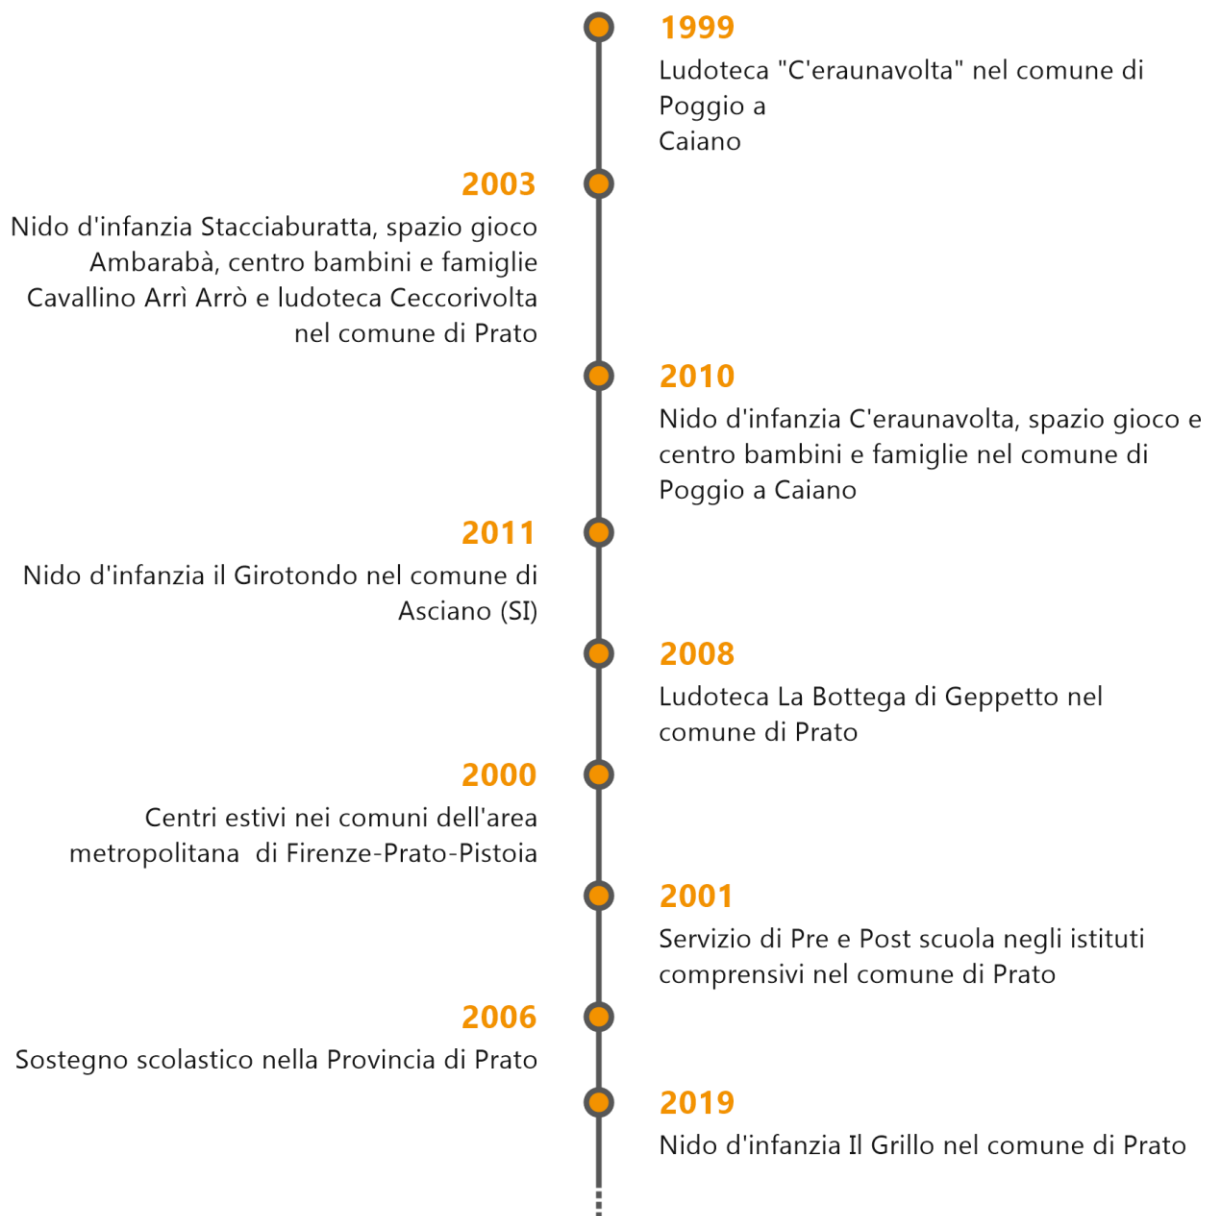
1999
Ludoteca "C'eraunavolta" nel comune di Poggio a Caiano

2003
Nido d'infanzia Stacciaburatta, spazio gioco Ambarabà, centro bambini e famiglie Cavallino Arrì Arrò e ludoteca Ceccorivolta nel comune di Prato

2010
Nido d'infanzia C'eraunavolta, spazio gioco e centro bambini e famiglie nel comune di Poggio a Caiano

2011
Nido d'infanzia il Girotondo nel comune di Asciano (SI)

2008
Ludoteca La Bottega di Geppetto nel comune di Prato

2000
Centri estivi nei comuni dell'area metropolitana di Firenze-Prato-Pistoia

2001
Servizio di Pre e Post scuola negli istituti comprensivi nel comune di Prato

2006
Sostegno scolastico nella Provincia di Prato

2019
Nido d'infanzia Il Grillo nel comune di Prato